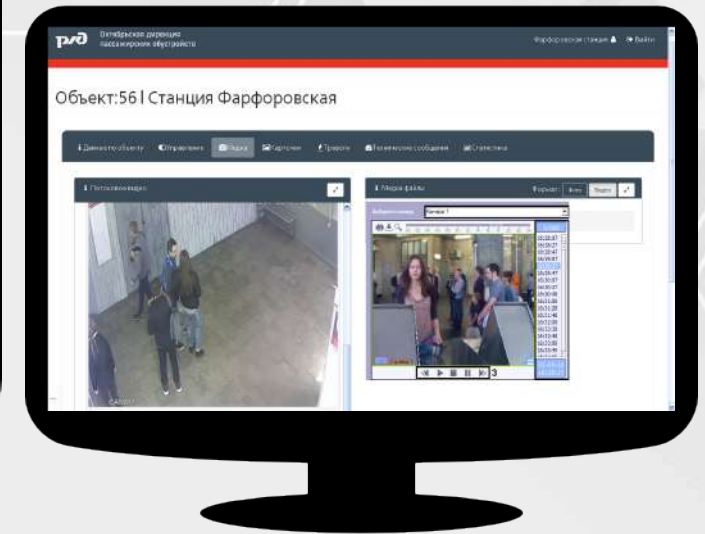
РЖД Октябрьская дирекция пассажирских обустройств

Фарфоровская станция Выйти

Объект:56 | Станция Фарфоровская

Данные по объекту Управление Видео Карточки Тревоги Технические сообщения Статистика

Потоковое видео

Медиа файлы

Формат: Фото Видео

Канал 1

3